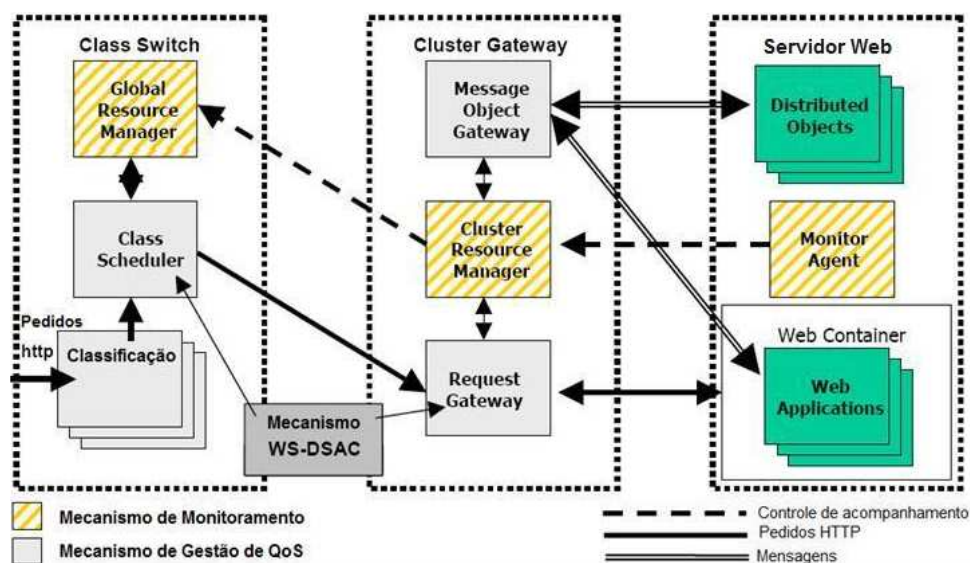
Class Switch

Global Resource Manager

Class Scheduler

Pedidos http

Classificação

Cluster Gateway

Message Object Gateway

Cluster Resource Manager

Request Gateway

Mecanismo WS-DSAC

Servidor Web

Distributed Objects

Monitor Agent

Web Container

Web Applications

Mecanismo de Monitoramento

Mecanismo de Gestão de QoS

Controle de acompanhamento

Pedidos HTTP

Mensagens